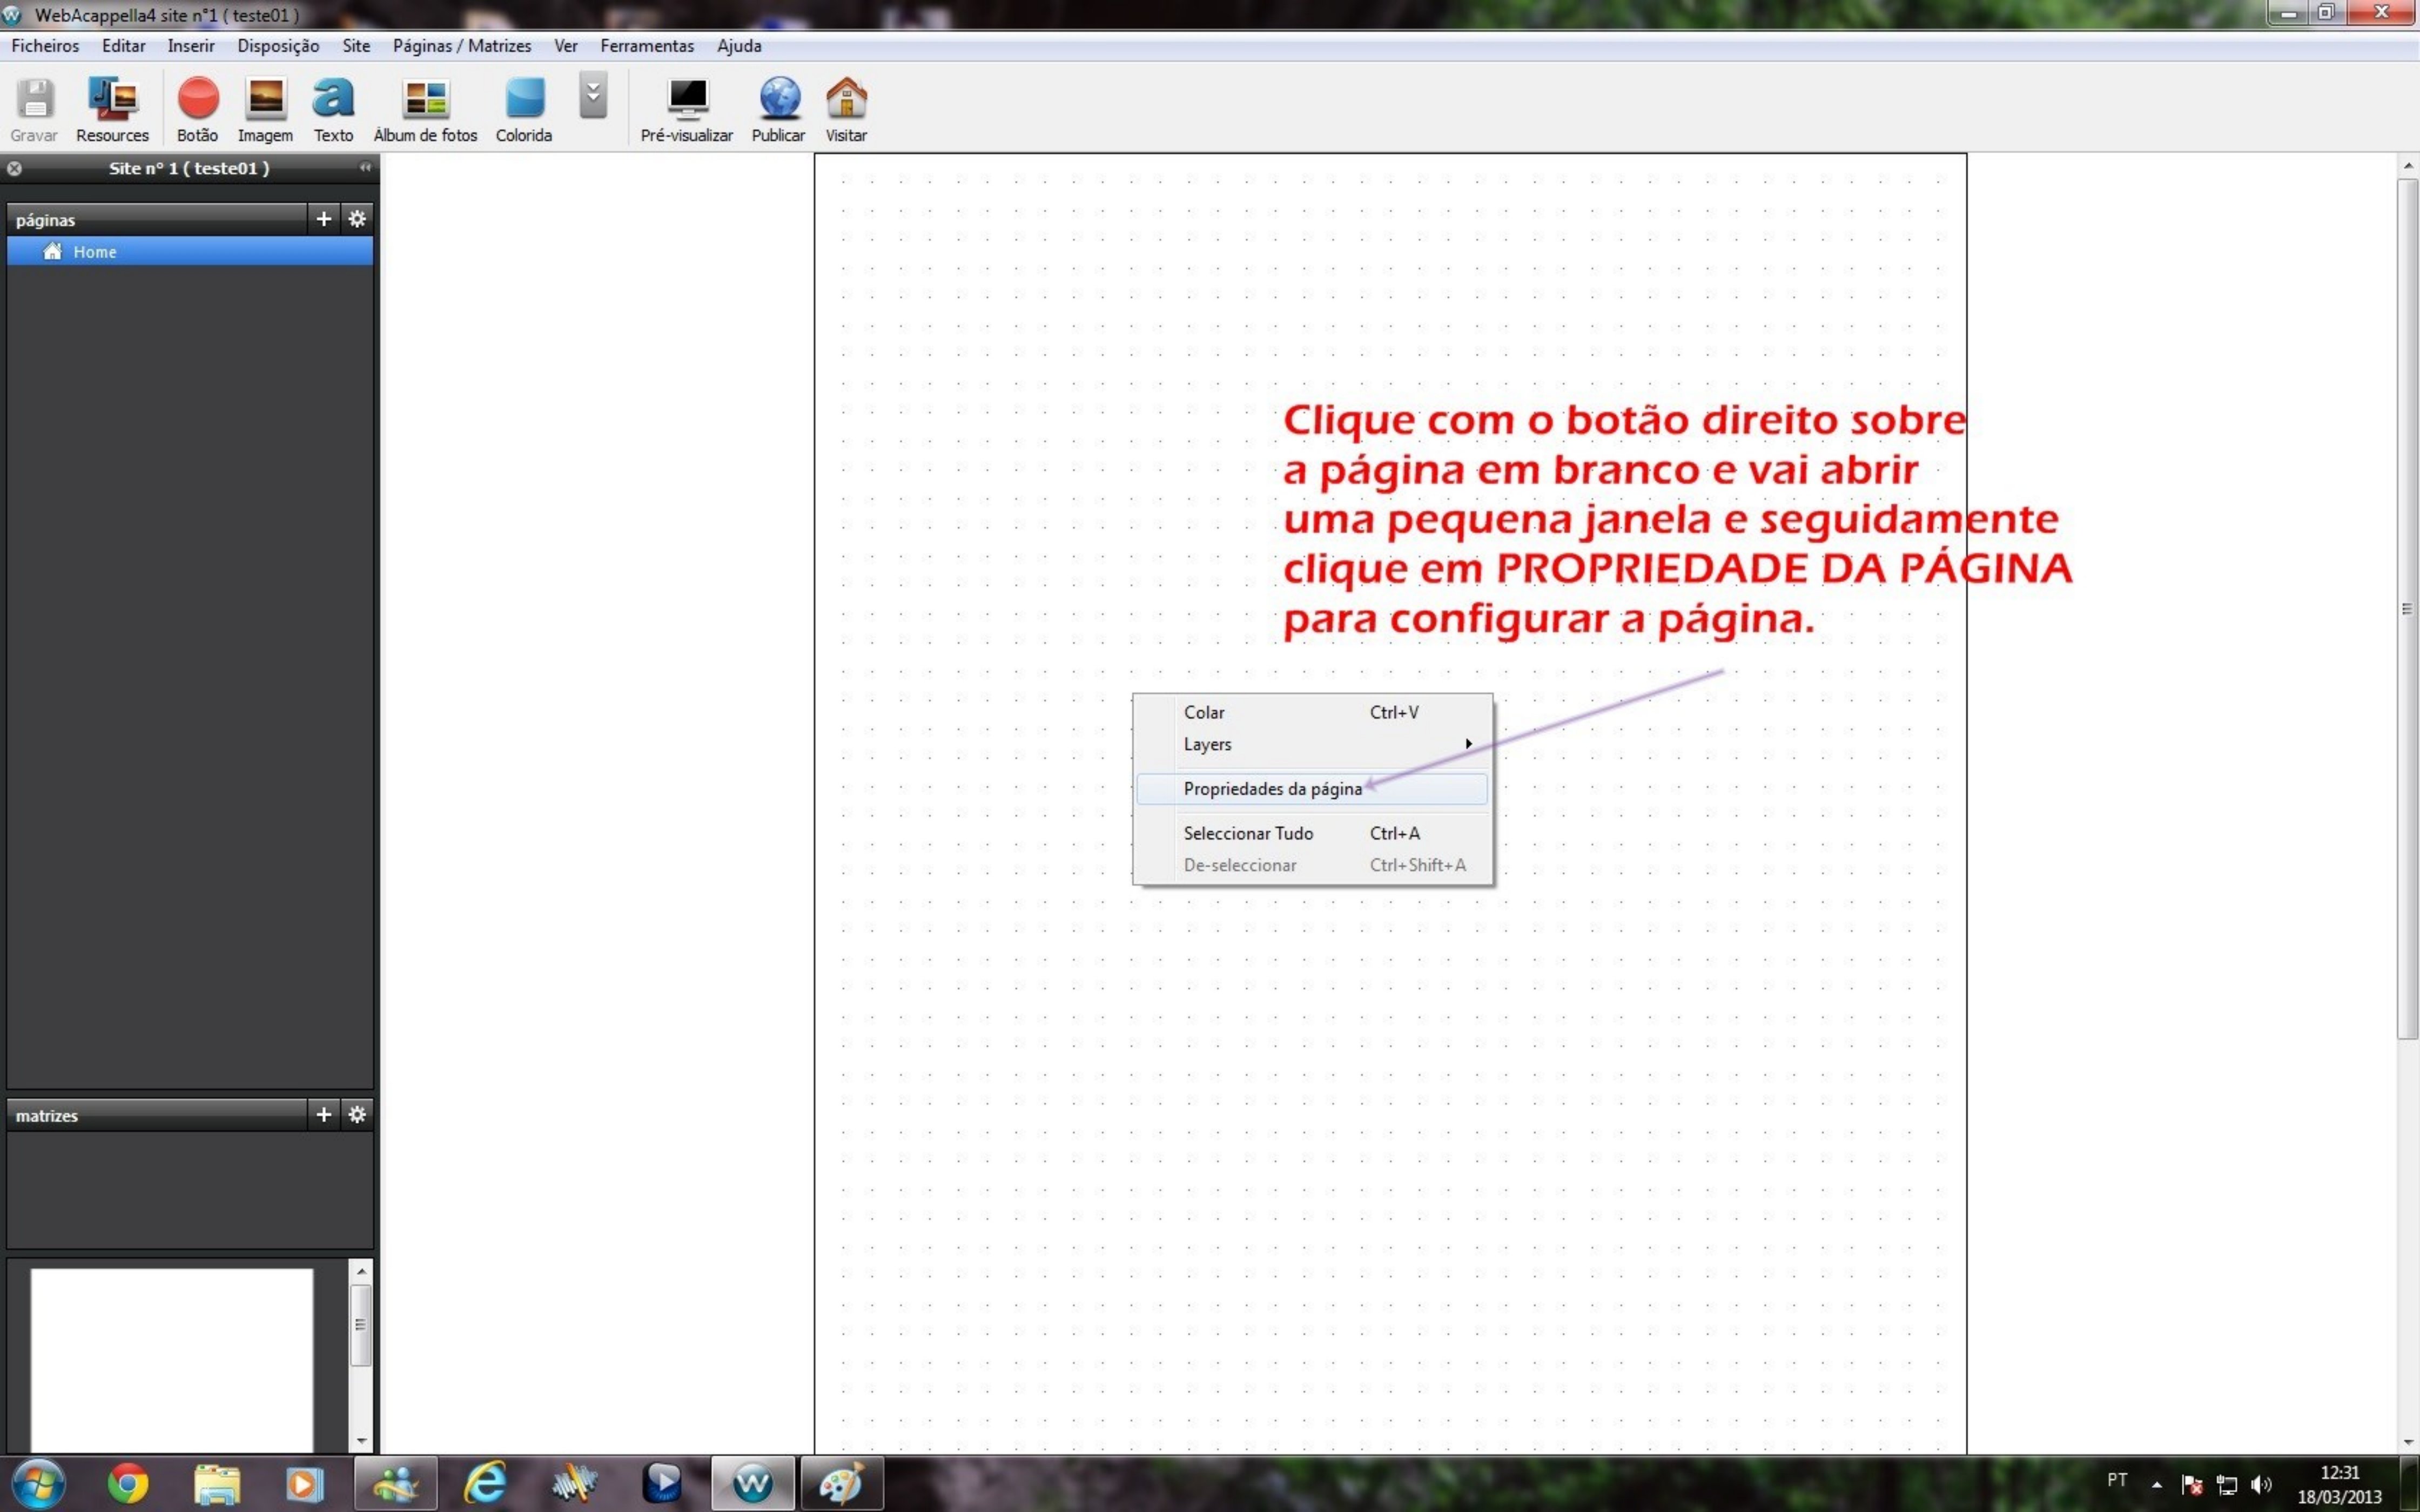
WebAcappella4 site n°1 ( teste01 )

Ficheiros Editar Inserir Disposição Site Páginas / Matrizes Ver Ferramentas Ajuda

Gravar Resources Botão Imagem Texto Album de fotos Colorida Pré-visualizar Publicar Visitar

Site n° 1 ( teste01 )

páginas

Home

matrizes

Clique com o botão direito sobre a página em branco e vai abrir uma pequena janela e seguidamente clique em PROPRIEDADE DA PÁGINA para configurar a página.

| | |
|---|---|
| Colar | Ctrl+V |
| Layers | |
| Propriedades da página | |
| Seleccionar Tudo | Ctrl+A |
| De-seleccionar | Ctrl+Shift+A |

PT 12:31 18/03/2013